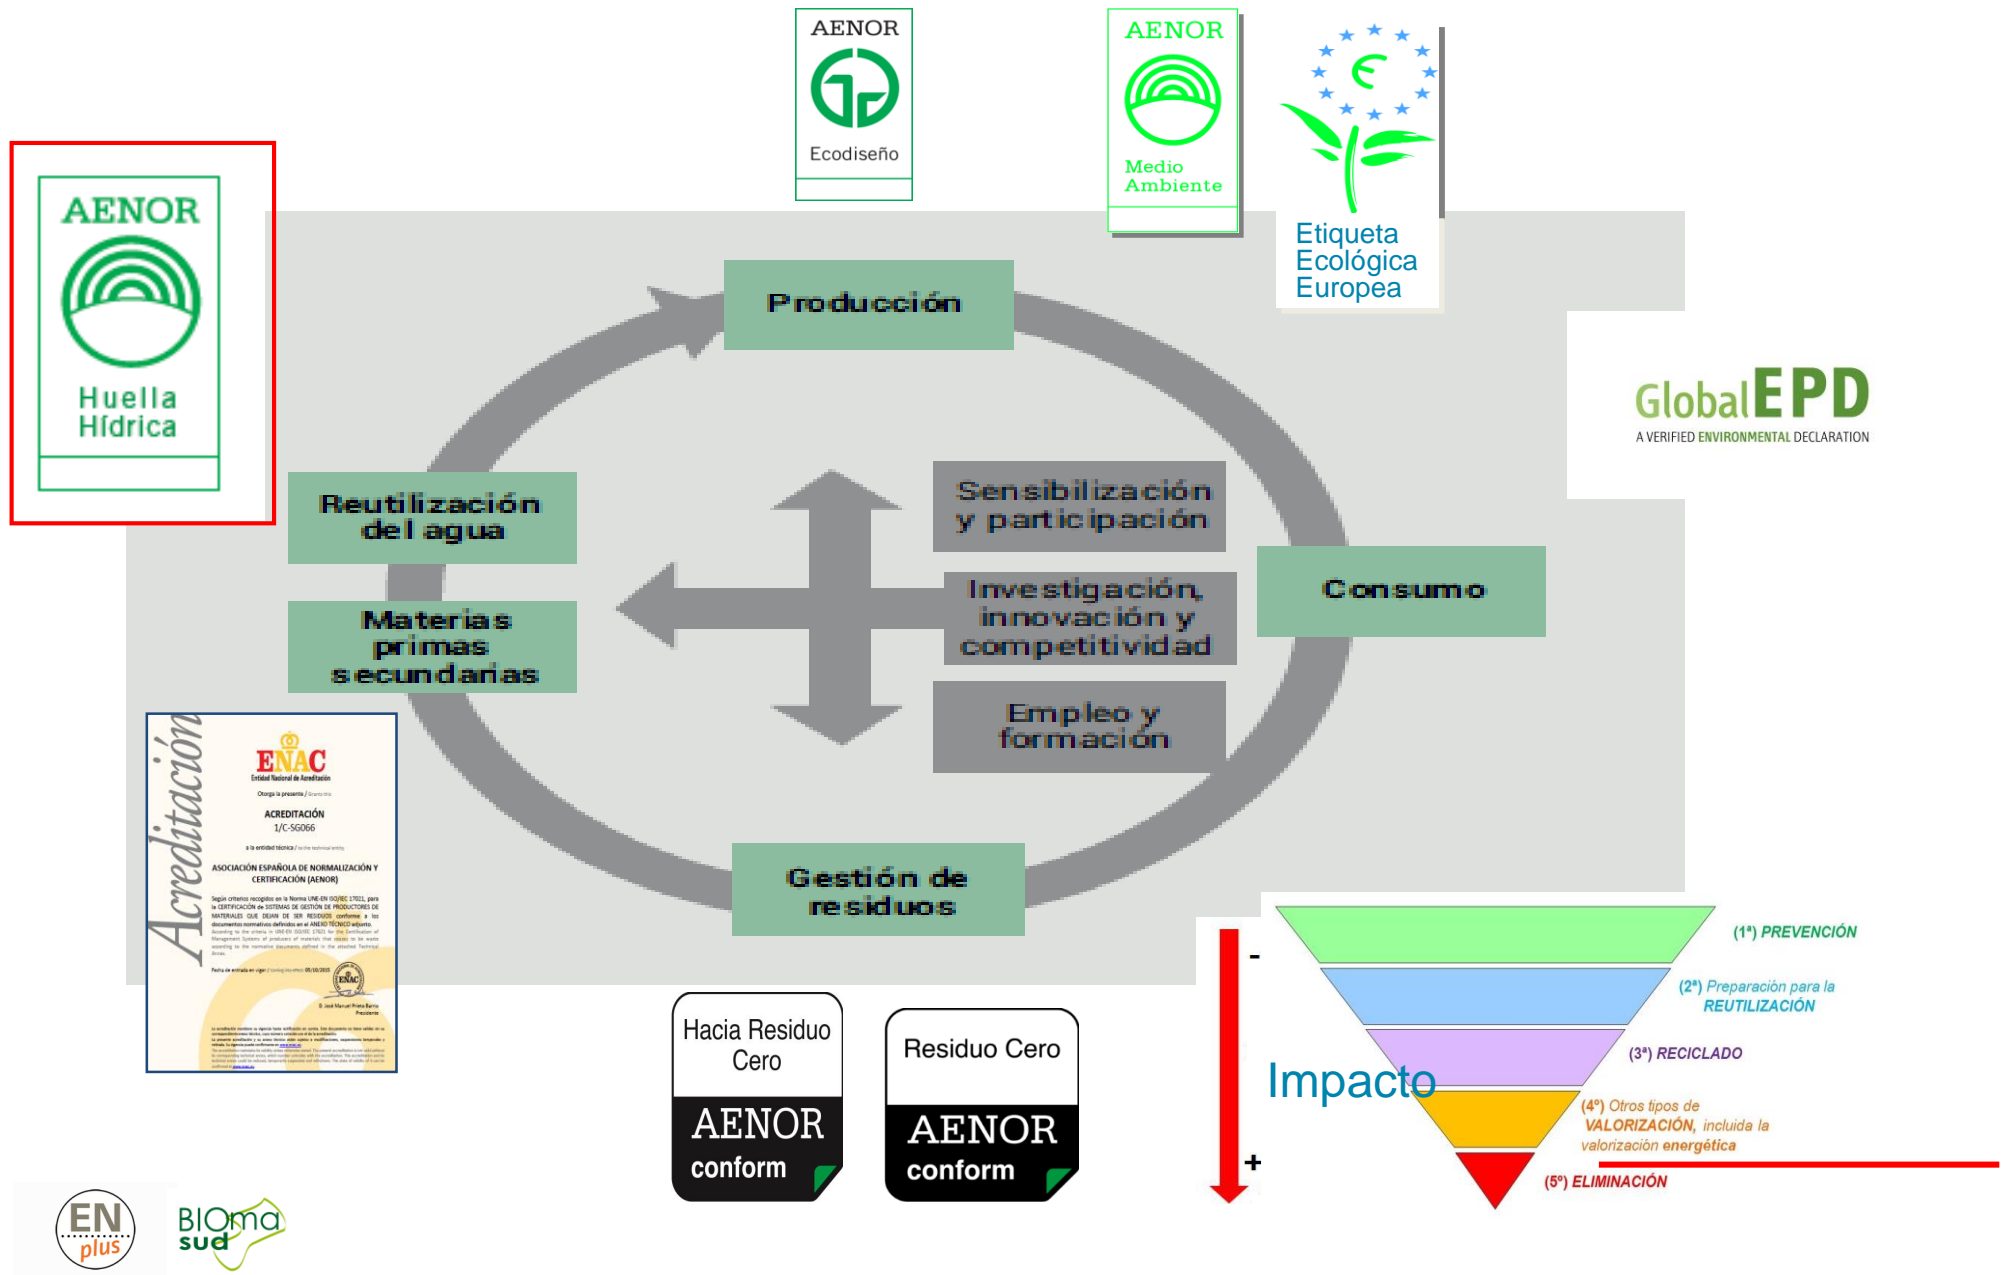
AENOR
Ecodiseño

AENOR
Medio Ambiente

Etiqueta Ecológica Europea

AENOR
Huella Hídrica

Producción

GlobalEPD
A VERIFIED ENVIRONMENTAL DECLARATION

Reutilización del agua

Materias primas secundarias

Sensibilización y participación

Investigación, innovación y competitividad

Empleo y formación

Consumo

Gestión de residuos

Acreditación
ENAC
Entidad Nacional de Acreditación
ACREDITACIÓN
1/C-SG066
ASOCIACIÓN ESPAÑOLA DE NORMALIZACIÓN Y CERTIFICACIÓN (AENOR)
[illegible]

Hacia Residuo Cero
AENOR
conform

Residuo Cero
AENOR
conform

-
Impacto
+

(1ª) PREVENCIÓN
(2ª) Preparación para la REUTILIZACIÓN
(3ª) RECICLADO
(4ª) Otros tipos de VALORIZACIÓN, incluida la valorización energética
(5ª) ELIMINACIÓN

EN plus
BIOmasud